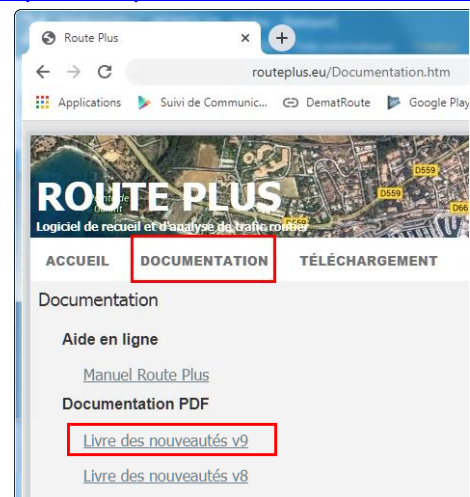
Route Plus
×
+
routeplus.eu/Documentation.htm
Applications
Suivi de Communic...
DematRoute
Google Play
D559
D559
D66
ROUTE PLUS
Logiciel de recueil et d'analyse de trafic routier
ACCUEIL
DOCUMENTATION
TÉLÉCHARGEMENT
Documentation
Aide en ligne
Manuel Route Plus
Documentation PDF
Livre des nouveautés v9
Livre des nouveautés v8